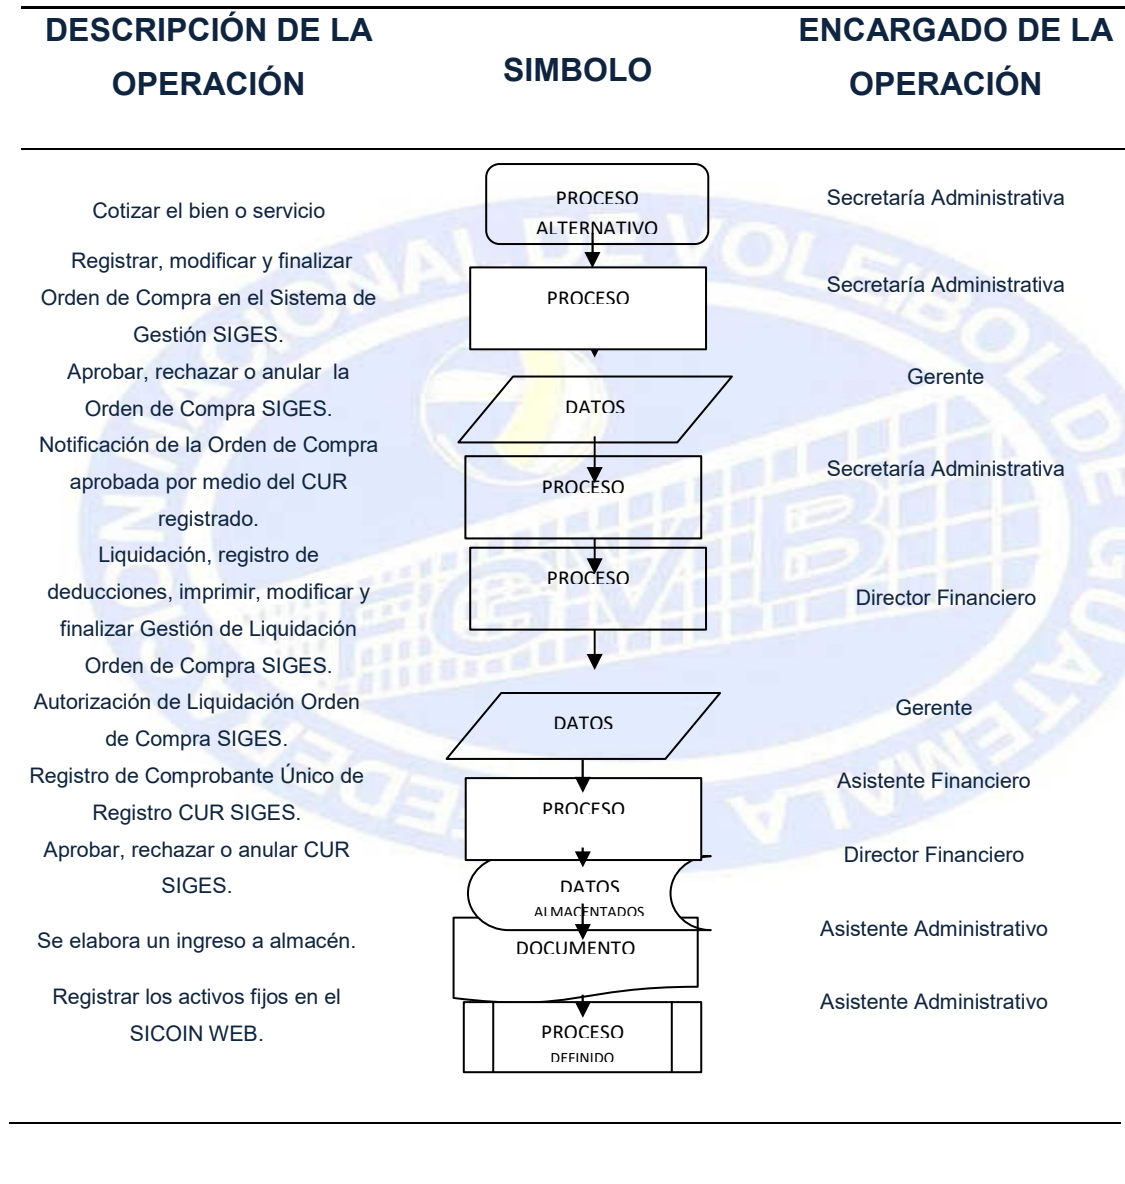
| DESCRIPCIÓN DE LA OPERACIÓN | SIMBOLO | ENCARGADO DE LA OPERACIÓN |
|---|---|---|
| Cotizar el bien o servicio | PROCESO ALTERNATIVO | Secretaría Administrativa |
| Registrar, modificar y finalizar Orden de Compra en el Sistema de Gestión SIGES. | PROCESO | Secretaría Administrativa |
| Aprobar, rechazar o anular la Orden de Compra SIGES. | DATOS | Gerente |
| Notificación de la Orden de Compra aprobada por medio del CUR registrado. | PROCESO | Secretaría Administrativa |
| Liquidación, registro de deducciones, imprimir, modificar y finalizar Gestión de Liquidación Orden de Compra SIGES. | PROCESO | Director Financiero |
| Autorización de Liquidación Orden de Compra SIGES. | DATOS | Gerente |
| Registro de Comprobante Único de Registro CUR SIGES. | PROCESO | Asistente Financiero |
| Aprobar, rechazar o anular CUR SIGES. | DATOS ALMACENTADOS | Director Financiero |
| Se elabora un ingreso a almacén. | DOCUMENTO | Asistente Administrativo |
| Registrar los activos fijos en el SICOIN WEB. | PROCESO DEFINIDO | Asistente Administrativo |